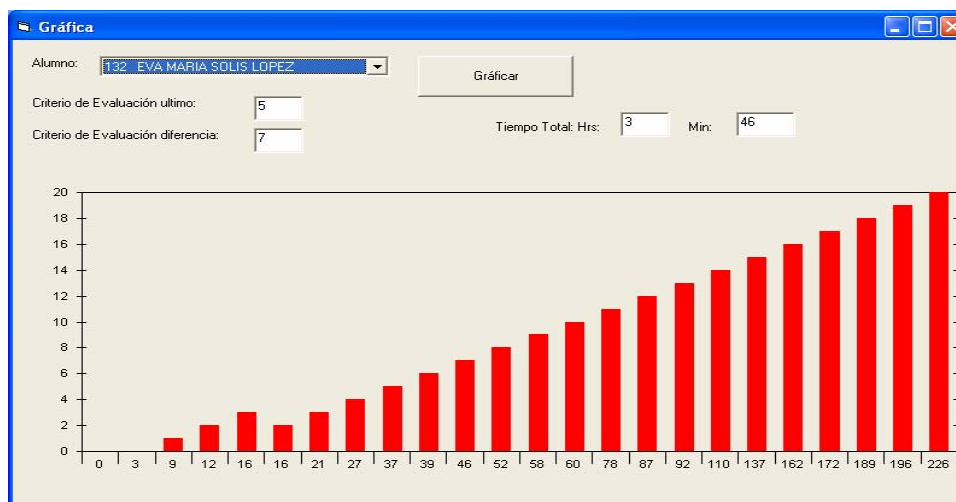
Gráfica

Alumno: 132 EVA MARIA SOLIS LOPEZ

Gráficar

Criterio de Evaluación ultimo: 5

Criterio de Evaluación diferencia: 7

Tiempo Total: Hrs: 3 Min: 46

20
18
16
14
12
10
8
6
4
2
0

0 3 9 12 16 16 21 27 37 39 46 52 58 60 78 87 92 110 137 162 172 189 196 226